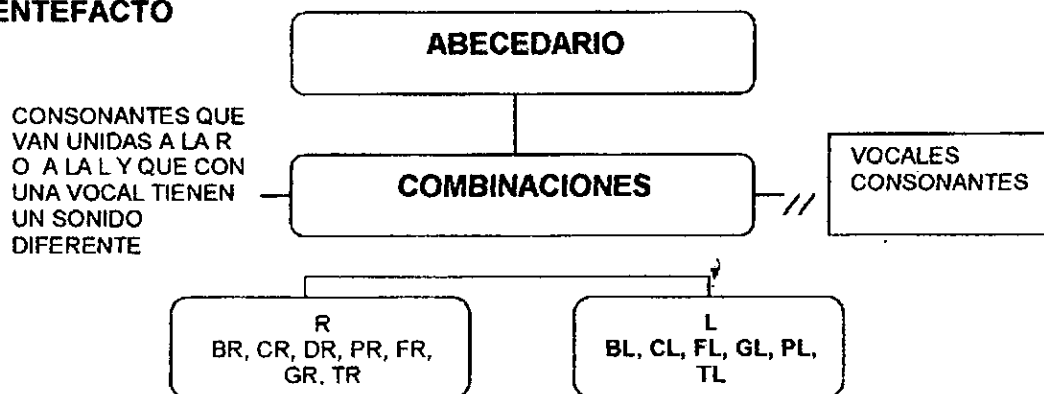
ENTEFACTO

ABECEDARIO

CONSONANTES QUE VAN UNIDAS A LA R O A LA L Y QUE CON UNA VOCAL TIENEN UN SONIDO DIFERENTE

COMBINACIONES

//

VOCALES
CONSONANTES

R
BR, CR, DR, PR, FR, GR, TR

L
BL, CL, FL, GL, PL, TL